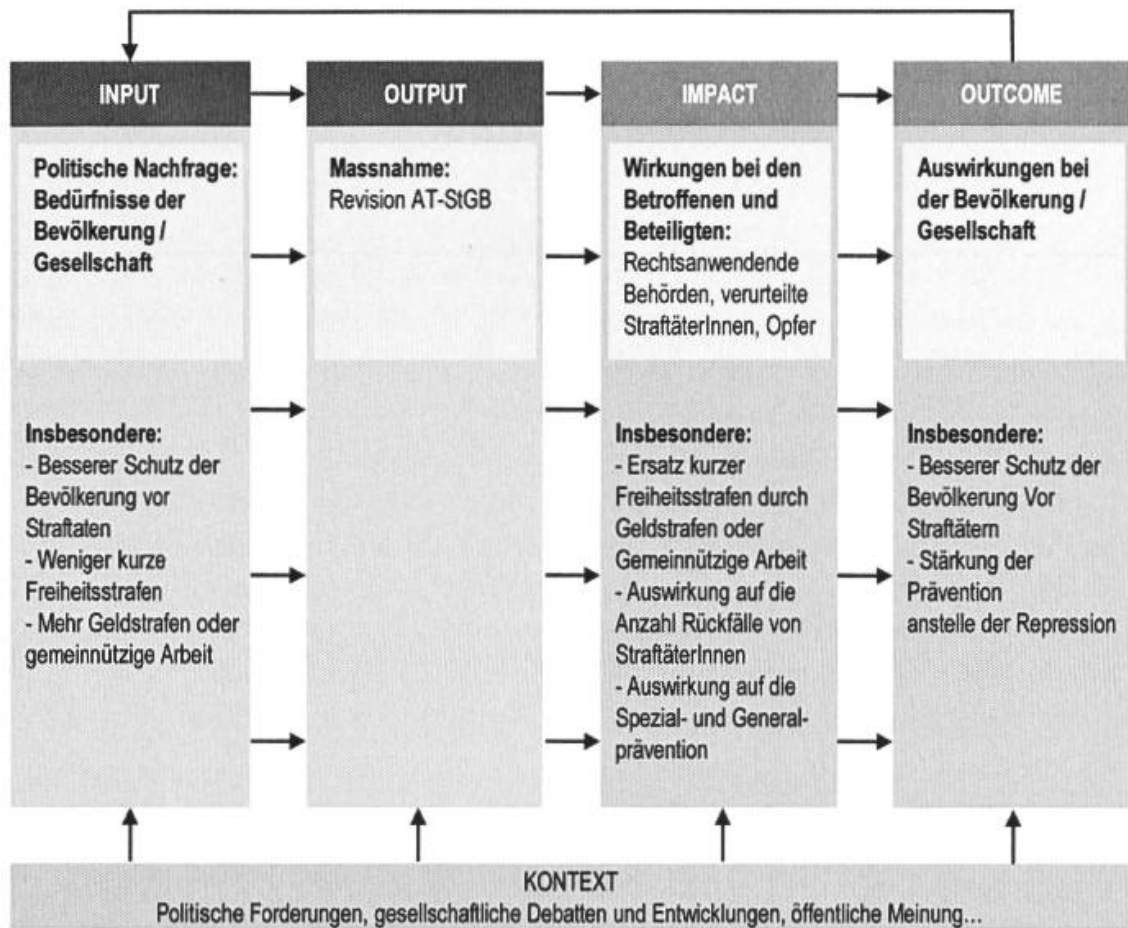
INPUT

Politische Nachfrage: Bedürfnisse der Bevölkerung / Gesellschaft

Insbesondere:
- Besserer Schutz der Bevölkerung vor Straftaten
- Weniger kurze Freiheitsstrafen
- Mehr Geldstrafen oder gemeinnützige Arbeit

OUTPUT

Massnahme:
Revision AT-StGB

IMPACT

Wirkungen bei den Betroffenen und Beteiligten:
Rechtsanwendende Behörden, verurteilte StraftäterInnen, Opfer

Insbesondere:
- Ersatz kurzer Freiheitsstrafen durch Geldstrafen oder Gemeinnützige Arbeit
- Auswirkung auf die Anzahl Rückfälle von StraftäterInnen
- Auswirkung auf die Spezial- und Generalprävention

OUTCOME

Auswirkungen bei der Bevölkerung / Gesellschaft

Insbesondere:
- Besserer Schutz der Bevölkerung Vor Straftätern
- Stärkung der Prävention anstelle der Repression

KONTEXT
Politische Forderungen, gesellschaftliche Debatten und Entwicklungen, öffentliche Meinung...